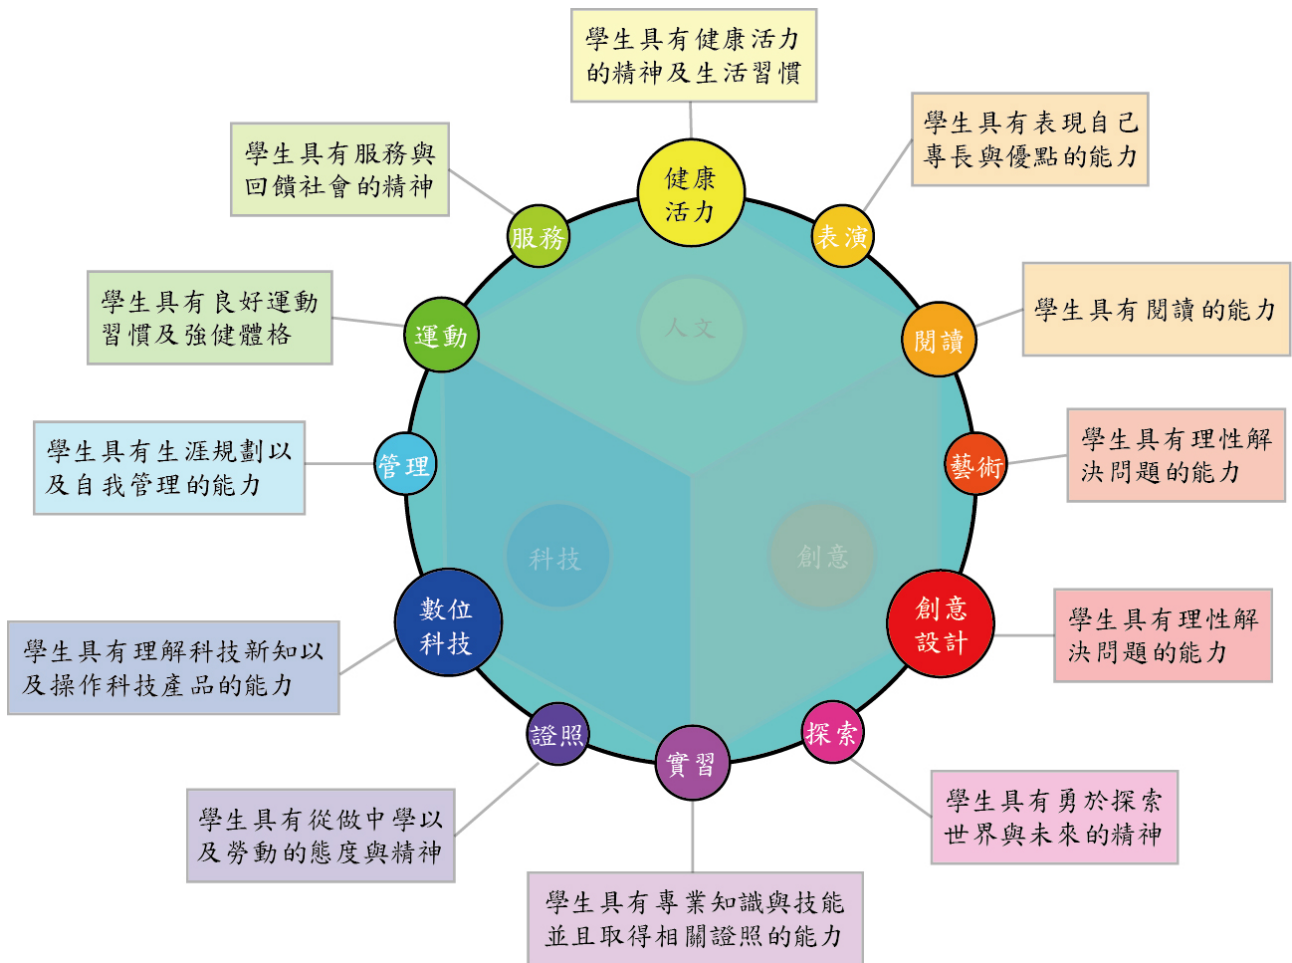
學生具有健康活力的精神及生活習慣

健康活力

學生具有表現自己專長與優點的能力

表演

學生具有閱讀的能力

閱讀

學生具有理性解決問題的能力

藝術

學生具有理性解決問題的能力

創意設計

學生具有勇於探索世界與未來的精神

探索

學生具有專業知識與技能並且取得相關證照的能力

實習

學生具有從做中學以及勞動的態度與精神

證照

學生具有理解科技新知以及操作科技產品的能力

數位科技

學生具有生涯規劃以及自我管理的能力

管理

學生具有良好運動習慣及強健體格

運動

學生具有服務與回饋社會的精神

服務

人文

科技

創意